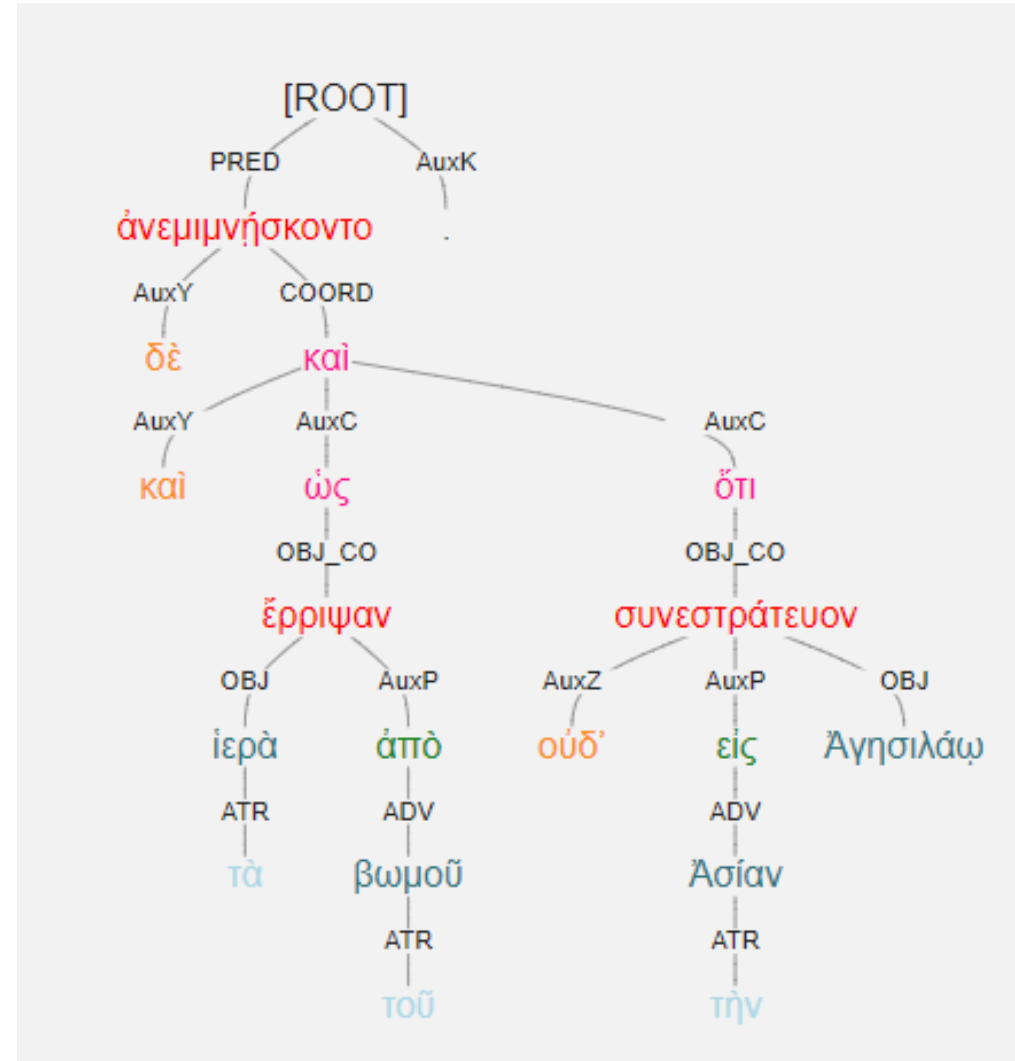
[ROOT]

PRED AuxK

ἀνεμιμνῄσκοντο .

AuxY COORD

δὲ καὶ

AuxY AuxC AuxC

καὶ ὡς ὅτι

OBJ_CO OBJ_CO

ἔρριψαν συνεστράτευον

OBJ AuxP AuxZ AuxP OBJ

ἱερὰ ἀπὸ οὐδ' εἰς Ἀγησιλάῳ

ATR ADV ADV

τὰ βωμοῦ Ἀσίαν

ATR ATR

τοῦ τὴν